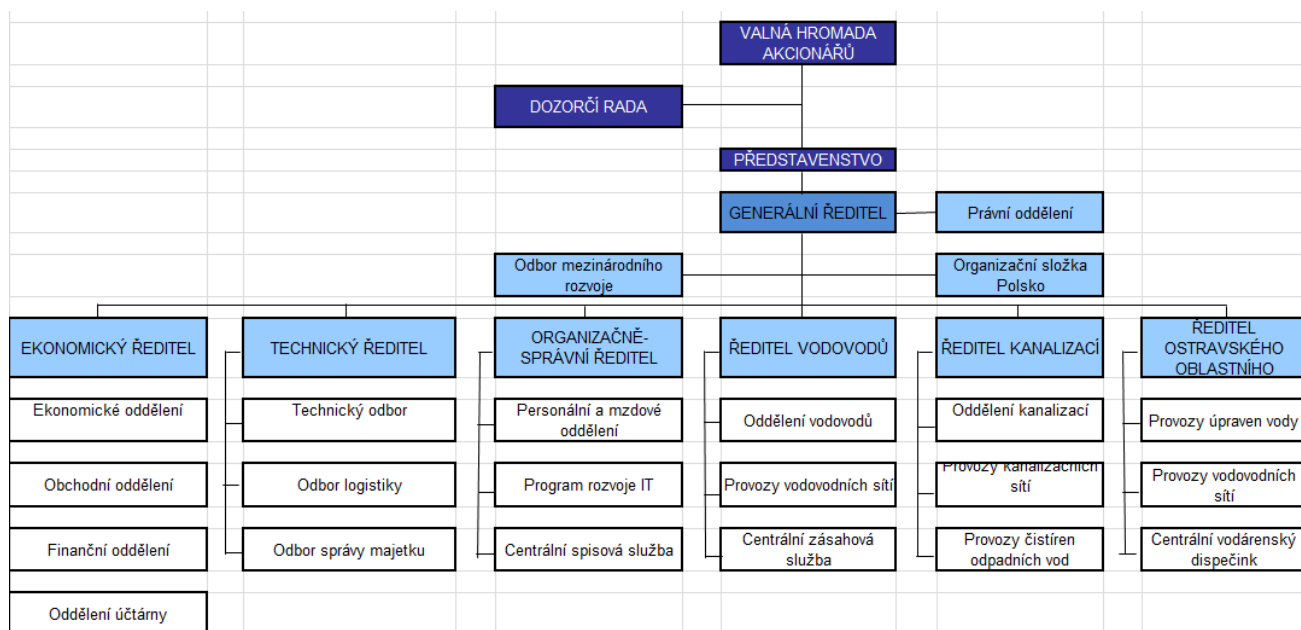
VALNÁ HROMADA AKCIONÁŘŮ

DOZORČÍ RADA

PŘEDSTAVENSTVO

GENERÁLNÍ ŘEDITEL

Právní oddělení

Odbor mezinárodního rozvoje

Organizační složka Polsko

EKONOMICKÝ ŘEDITEL

Ekonomické oddělení

Obchodní oddělení

Finanční oddělení

Oddělení účtárny

TECHNICKÝ ŘEDITEL

Technický odbor

Odbor logistiky

Odbor správy majetku

ORGANIZAČNĚ-SPRÁVNÍ ŘEDITEL

Personální a mzdové oddělení

Program rozvoje IT

Centrální spisová služba

ŘEDITEL VODOVODŮ

Oddělení vodovodů

Provozy vodovodních sítí

Centrální zásahová služba

ŘEDITEL KANALIZACÍ

Oddělení kanalizací

Provozy kanalizačních sítí

Provozy čistíren odpadních vod

ŘEDITEL OSTRAVSKÉHO OBLASTNÍHO

Provozy úpraven vody

Provozy vodovodních sítí

Centrální vodárenský dispečink